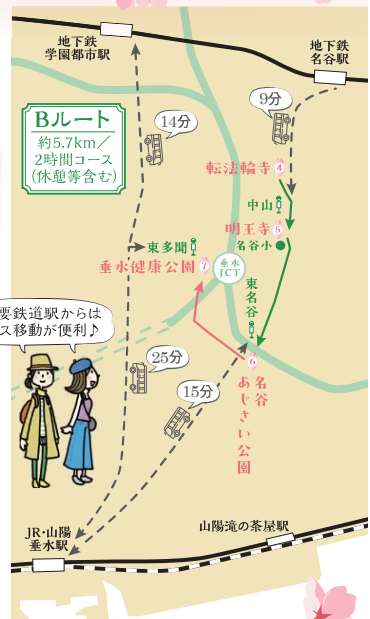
地下鉄
学園都市駅

地下鉄
名谷駅

Bルート
約5.7km／
2時間コース
(休憩等含む)

9分

14分

転法輪寺 4

中山

明王寺 5

名谷小

東多聞

垂水健康公園 7

垂水
JCT

東名谷

要鉄道駅からは
ス移動が便利♪

25分

15分

6
名谷
あじさい公園

JR・山陽
垂水駅

山陽滝の茶屋駅